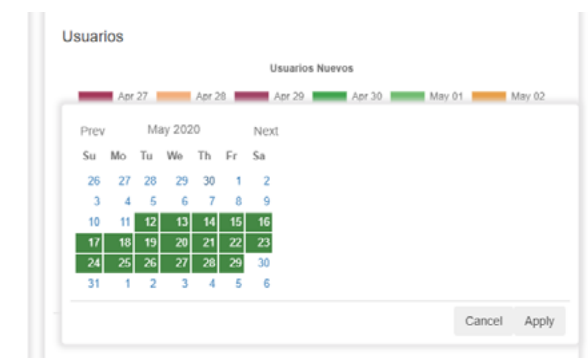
Usuarios

Usuarios Nuevos

Apr 27 Apr 28 Apr 29 Apr 30 May 01 May 02

Prev May 2020 Next

| Su | Mo | Tu | We | Th | Fr | Sa |
|---|---|---|---|---|---|---|
| 26 | 27 | 28 | 29 | 30 | 1 | 2 |
| 3 | 4 | 5 | 6 | 7 | 8 | 9 |
| 10 | 11 | 12 | 13 | 14 | 15 | 16 |
| 17 | 18 | 19 | 20 | 21 | 22 | 23 |
| 24 | 25 | 26 | 27 | 28 | 29 | 30 |
| 31 | 1 | 2 | 3 | 4 | 5 | 6 |

Cancel Apply